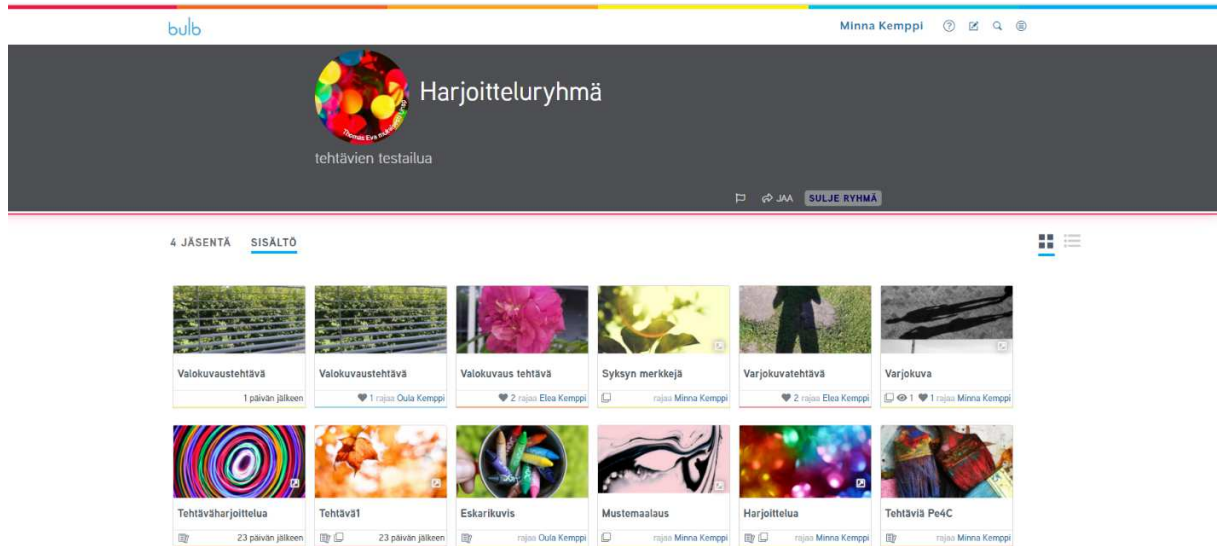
bulb

Minna Kemppi

Harjoitteluryhmä

Thomas Eva

tehtävien testailua

JAA SULJE RYHMÄ

4 JÄSENTÄ SISÄLTÖ

Valokuvaustehtävä
1 päivän jälkeen

Valokuvaustehtävä
1 rajaa Oula Kemppi

Valokuvaus tehtävä
2 rajaa Elea Kemppi

Syksyn merkkejä
rajaa Minna Kemppi

Varjokuvatehtävä
2 rajaa Elea Kemppi

Varjokuva
1 1 rajaa Minna Kemppi

Tehtäväharjoittelua
23 päivän jälkeen

Tehtävä1
23 päivän jälkeen

Eskarikuvis
rajaa Oula Kemppi

Mustemaalaus
rajaa Minna Kemppi

Harjoittelua
rajaa Minna Kemppi

Tehtäviä Pe4C
rajaa Minna Kemppi